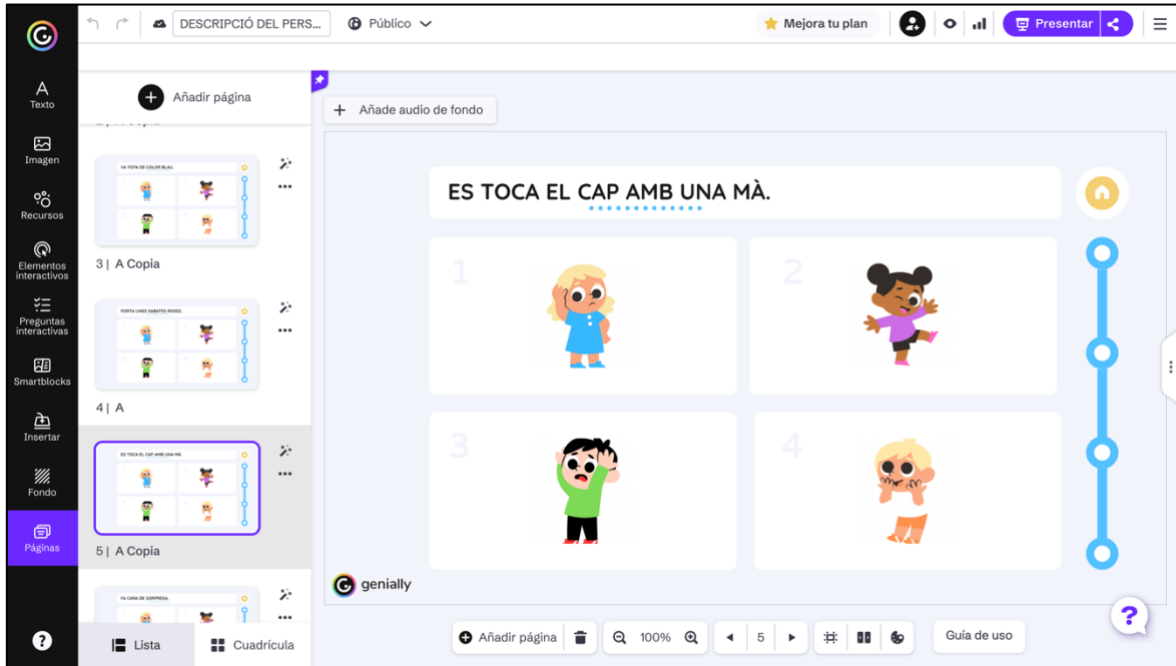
DESCRIPCIÓ DEL PERS...
Público
Mejora tu plan
Presentar

Texto
Imagen
Recursos
Elementos interactivos
Preguntas interactivas
Smartblocks
Insertar
Fondo
Páginas

Añadir página

VA TOTA DE COLOR BLAU.
3 | A Copia

PORTA UNES SABATES ROSES.
4 | A

ES TOCA EL CAP AMB UNA MÀ.
5 | A Copia

FA CARA DE SORPRESA.

Lista
Cuadrícula

Añade audio de fondo

ES TOCA EL CAP AMB UNA MÀ.

1
2
3
4

genially

Añadir página
100%
5
Guía de uso
?